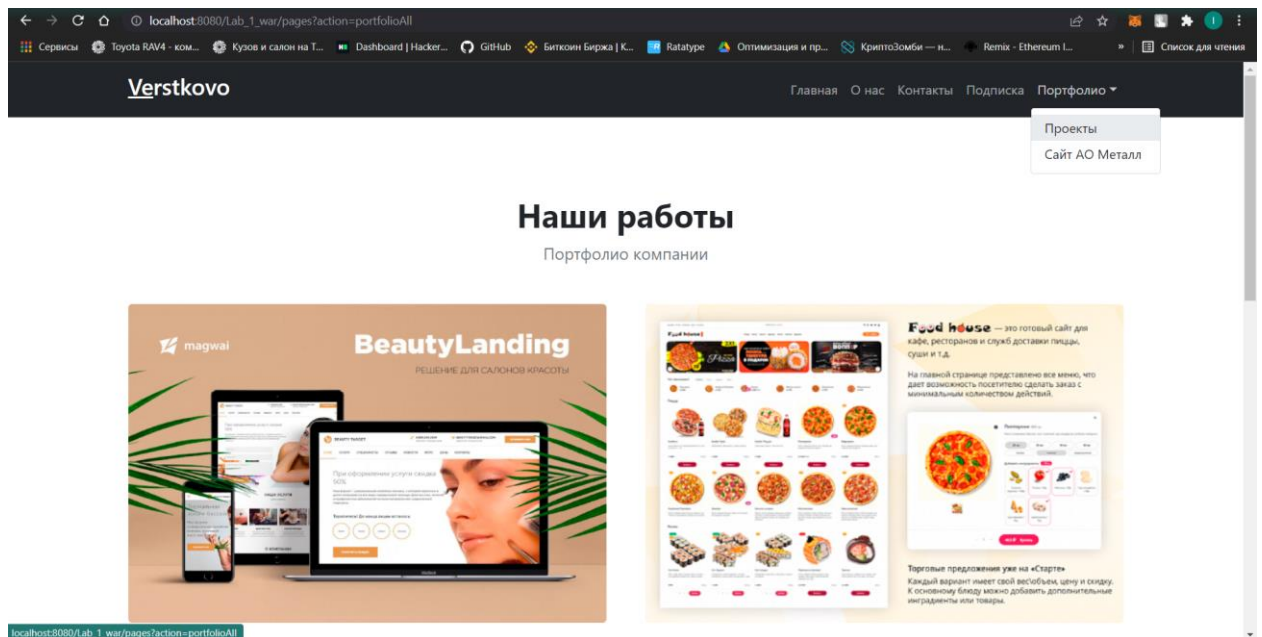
localhost:8080/Lab_1_war/pages?action=portfolioAll

Сервисы Toyota RAV4 - ком... Кузов и салон на Т... Dashboard | Hacker... GitHub Биткоин Биржа | К... Ratatype Оптимизация и пр... КриптоЗомби — н... Remix - Ethereum I... » Список для чтения

Verstkovo

Главная О нас Контакты Подписка Портфолио

Проекты
Сайт АО Металл

Наши работы

Портфолио компании

magwai BeautyLanding
РЕШЕНИЕ ДЛЯ САЛОНОВ КРАСОТЫ

При оформлении услуги скидка 50%

Food house — это готовый сайт для кафе, ресторанов и служб доставки пиццы, суши и т.д.

На главной странице представлено все меню, что дает возможность посетителю сделать заказ с минимальным количеством действий.

Торговые предложения уже на «Старте»
Каждый вариант имеет свой вес\объем, цену и скидку. К основному блюду можно добавить дополнительные инградиенты или товары.

localhost:8080/Lab_1_war/pages?action=portfolioAll